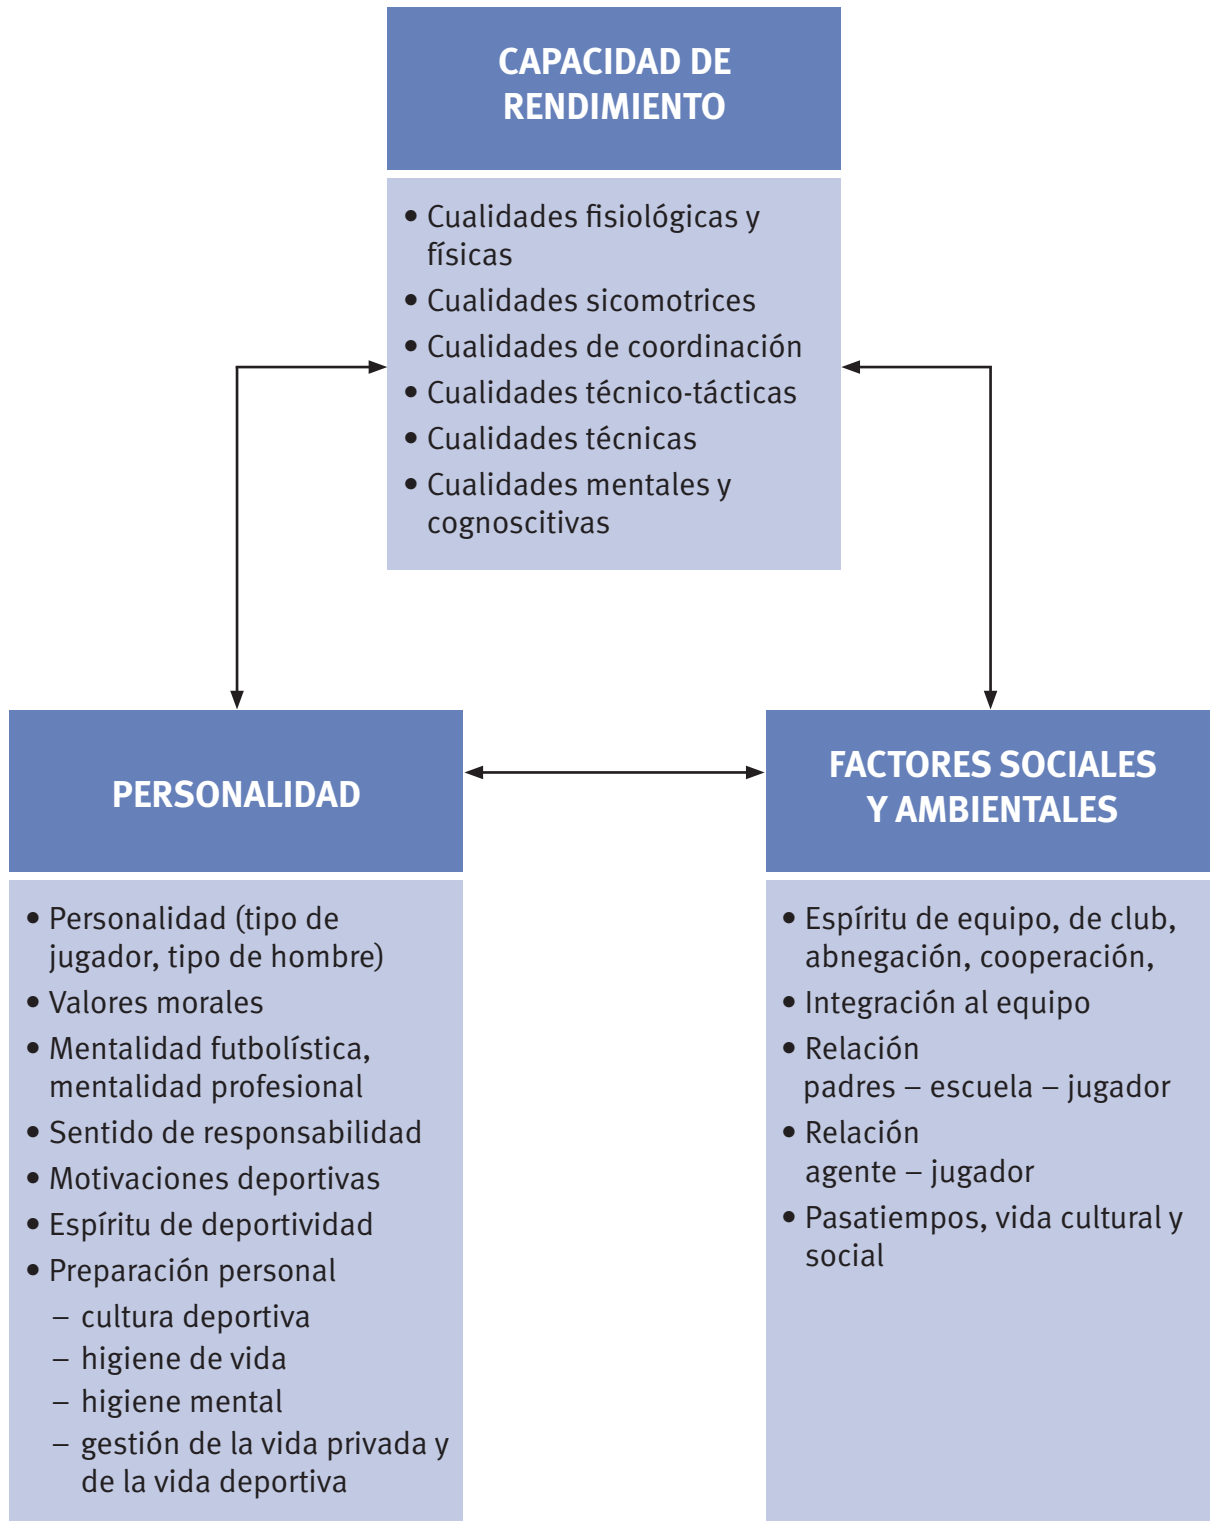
CAPACIDAD DE RENDIMIENTO

• Cualidades fisiológicas y físicas
• Cualidades sicomotrices
• Cualidades de coordinación
• Cualidades técnico-tácticas
• Cualidades técnicas
• Cualidades mentales y cognoscitivas

PERSONALIDAD

• Personalidad (tipo de jugador, tipo de hombre)
• Valores morales
• Mentalidad futbolística, mentalidad profesional
• Sentido de responsabilidad
• Motivaciones deportivas
• Espíritu de deportividad
• Preparación personal
– cultura deportiva
– higiene de vida
– higiene mental
– gestión de la vida privada y de la vida deportiva

FACTORES SOCIALES Y AMBIENTALES

• Espíritu de equipo, de club, abnegación, cooperación,
• Integración al equipo
• Relación padres – escuela – jugador
• Relación agente – jugador
• Pasatiempos, vida cultural y social